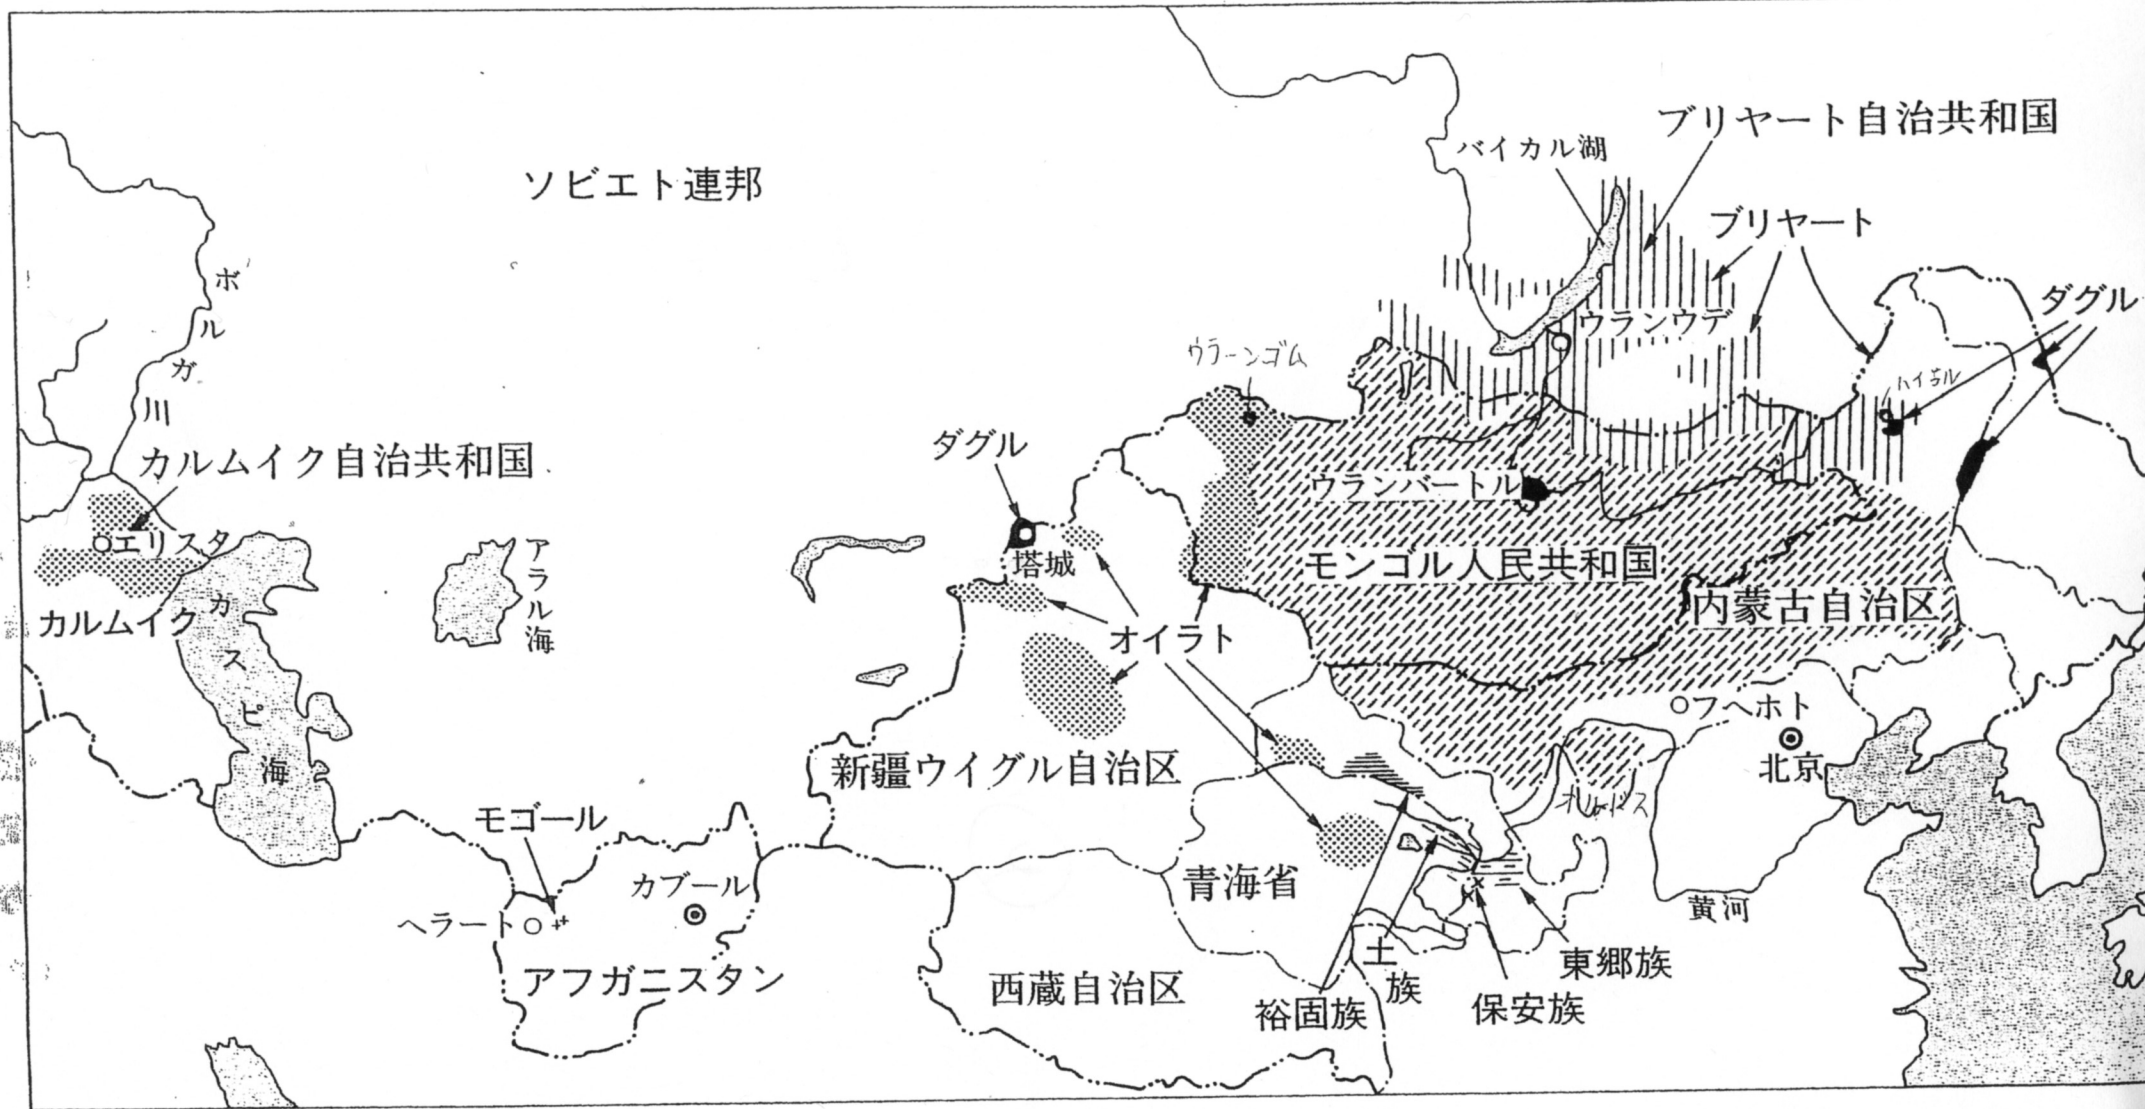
ブリヤート自治共和国
バイカル湖
ソビエト連邦
ブリヤート
ボルガ川
ウランウデ
ダグル
ウラーンゴム
ハイラル
カルムイク自治共和国
ダグル
ウランバートル
エリスタ
塔城
アラル海
モンゴル人民共和国
カルムイク
カスピ海
内蒙古自治区
オイラト
フヘホト
北京
新疆ウイグル自治区
オルドス
モゴール
青海省
カブール
ヘラート
黄河
土族
東郷族
アフガニスタン
西蔵自治区
裕固族
保安族